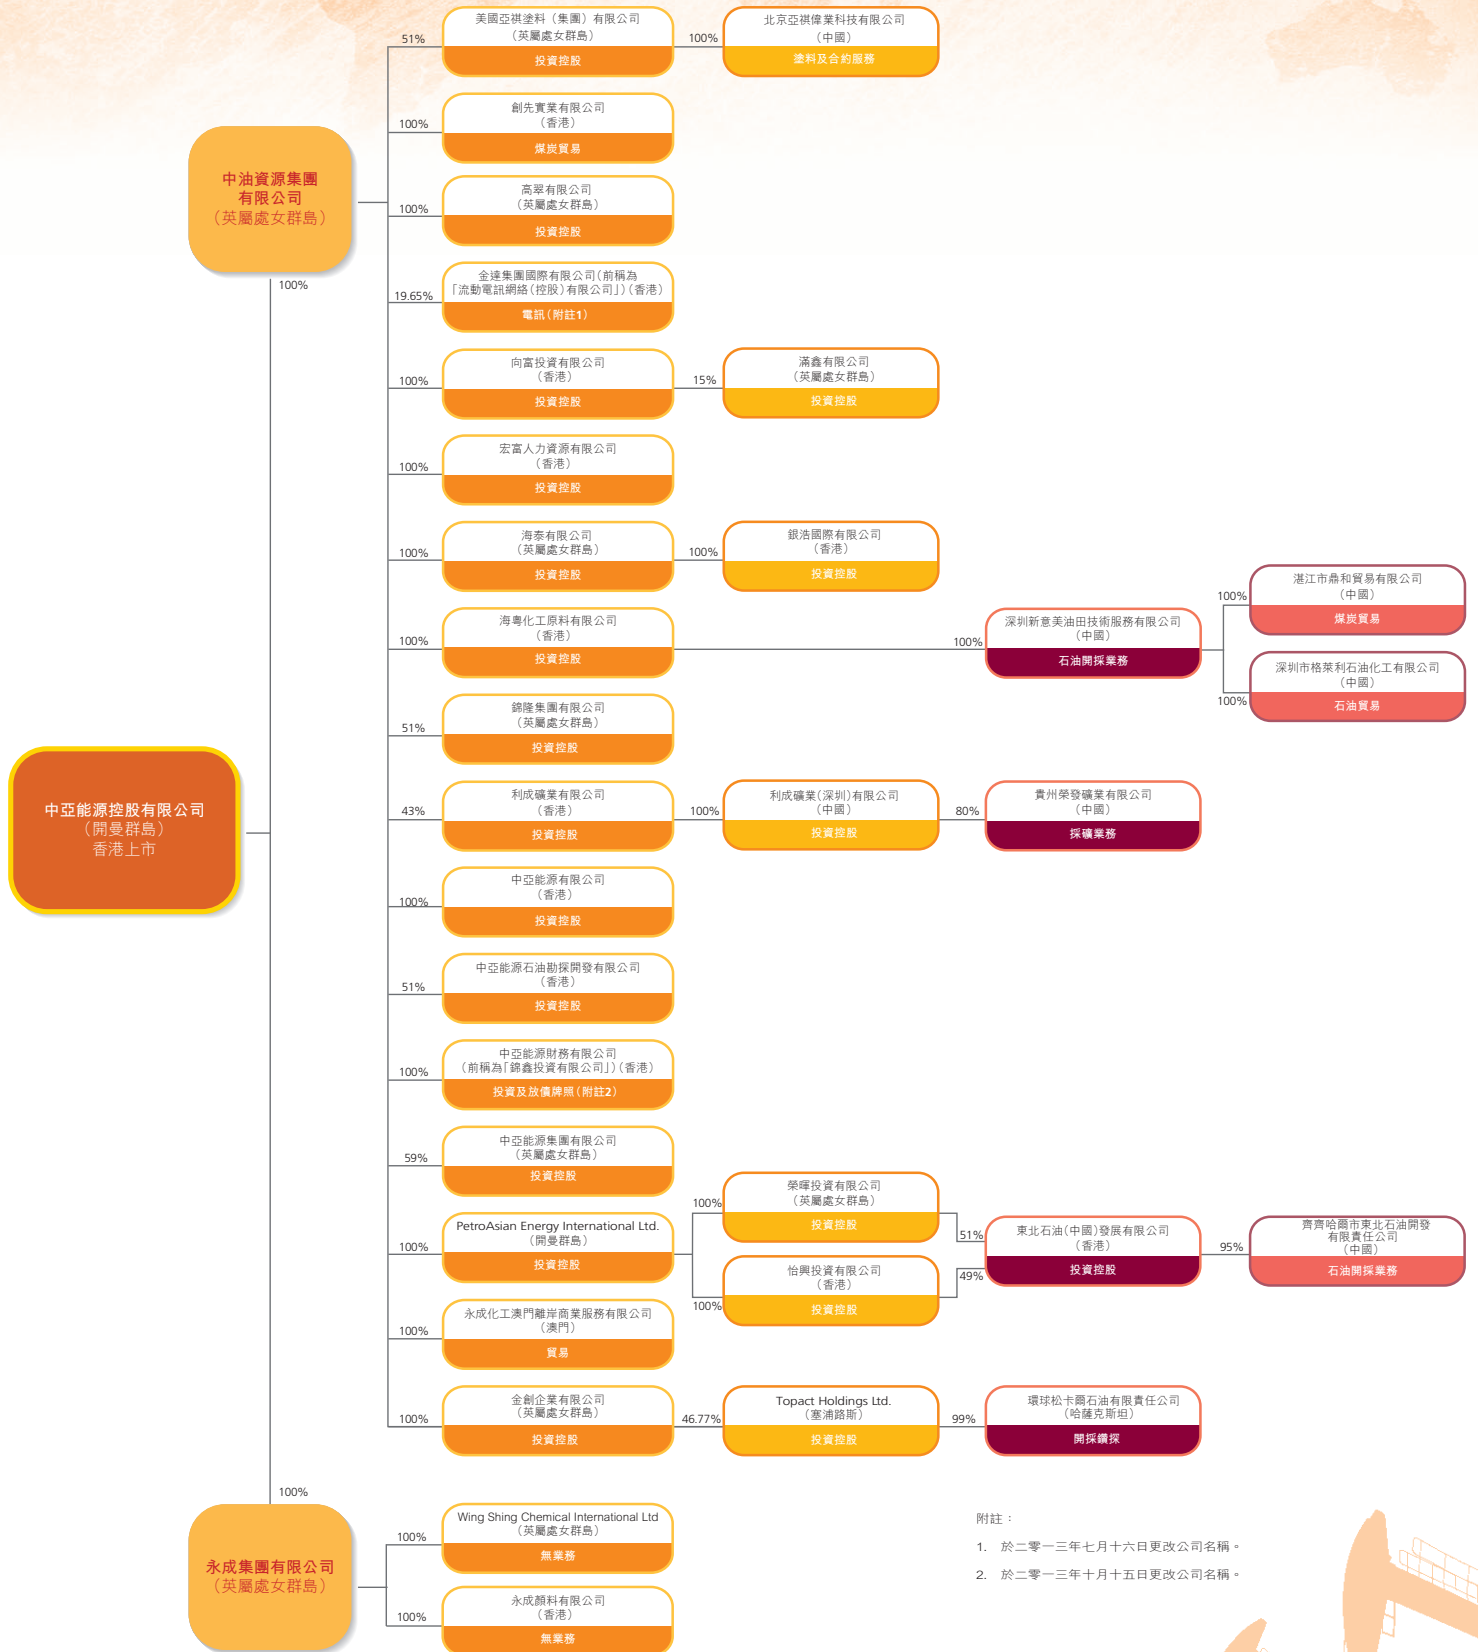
中亞能源控股有限公司
（開曼群島）
香港上市

100%

中油資源集團
有限公司
（英屬處女群島）

51%
美國亞祺塗料（集團）有限公司
（英屬處女群島）
投資控股

100%
北京亞祺偉業科技有限公司
（中國）
塗料及合約服務

100%
創先實業有限公司
（香港）
煤炭貿易

100%
高翠有限公司
（英屬處女群島）
投資控股

19.65%
金達集團國際有限公司（前稱為「流動電訊網絡（控股）有限公司」）（香港）
電訊（附註1）

100%
向富投資有限公司
（香港）
投資控股

15%
滿鑫有限公司
（英屬處女群島）
投資控股

100%
宏富人力資源有限公司
（香港）
投資控股

100%
海泰有限公司
（英屬處女群島）
投資控股

100%
銀浩國際有限公司
（香港）
投資控股

100%
海粵化工原料有限公司
（香港）
投資控股

100%
深圳新意美油田技術服務有限公司
（中國）
石油開採業務

100%
湛江市鼎和貿易有限公司
（中國）
煤炭貿易

100%
深圳市格萊利石油化工有限公司
（中國）
石油貿易

51%
錦隆集團有限公司
（英屬處女群島）
投資控股

43%
利成礦業有限公司
（香港）
投資控股

100%
利成礦業（深圳）有限公司
（中國）
投資控股

80%
貴州榮發礦業有限公司
（中國）
採礦業務

100%
中亞能源有限公司
（香港）
投資控股

51%
中亞能源石油勘探開發有限公司
（香港）
投資控股

100%
中亞能源財務有限公司
（前稱為「錦鑫投資有限公司」）（香港）
投資及放債牌照（附註2）

59%
中亞能源集團有限公司
（英屬處女群島）
投資控股

100%
PetroAsian Energy International Ltd.
（開曼群島）
投資控股

100%
榮暉投資有限公司
（英屬處女群島）
投資控股

100%
怡興投資有限公司
（香港）
投資控股

51%
49%
東北石油（中國）發展有限公司
（香港）
投資控股

95%
齊齊哈爾市東北石油開發有限責任公司
（中國）
石油開採業務

100%
永成化工澳門離岸商業服務有限公司
（澳門）
貿易

100%
金創企業有限公司
（英屬處女群島）
投資控股

46.77%
Topact Holdings Ltd.
（塞浦路斯）
投資控股

99%
環球松卡爾石油有限責任公司
（哈薩克斯坦）
開採鑽探

100%

永成集團有限公司
（英屬處女群島）

100%
Wing Shing Chemical International Ltd
（英屬處女群島）
無業務

100%
永成顏料有限公司
（香港）
無業務

附註：
1. 於二零一三年七月十六日更改公司名稱。
2. 於二零一三年十月十五日更改公司名稱。